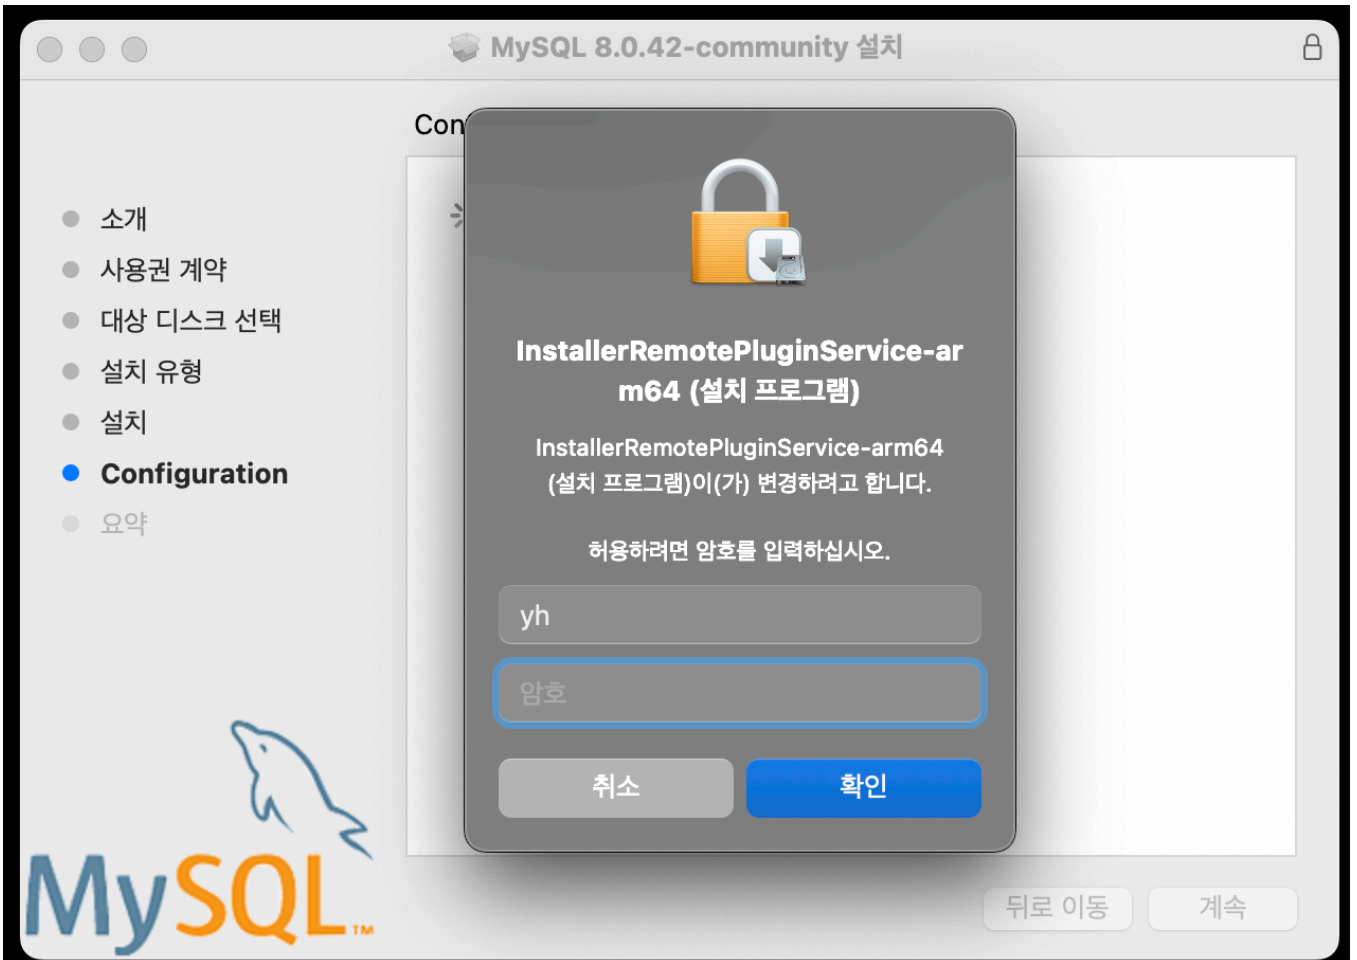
MySQL 8.0.42-community 설치

Con

소개
사용권 계약
대상 디스크 선택
설치 유형
설치
Configuration
요약

InstallerRemotePluginService-arm64 (설치 프로그램)

InstallerRemotePluginService-arm64 (설치 프로그램)이(가) 변경하려고 합니다.

허용하려면 암호를 입력하십시오.

yh

암호

취소

확인

MySQL™

뒤로 이동

계속